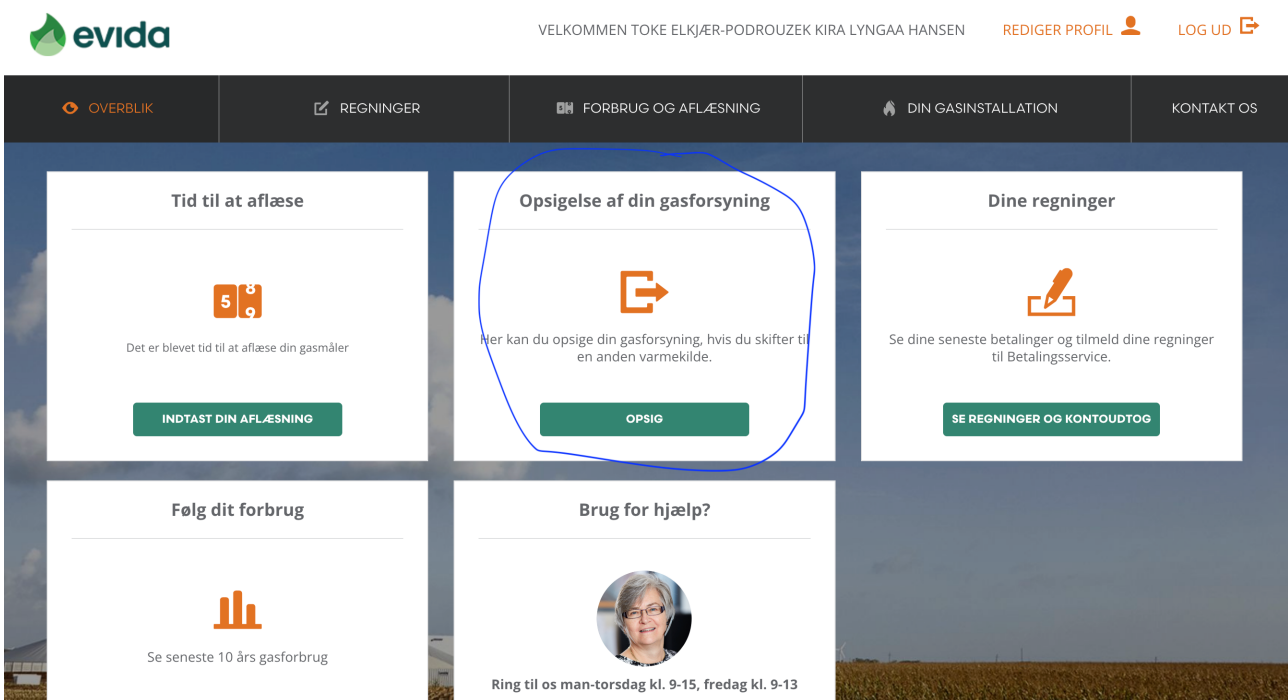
evida

VELKOMMEN TOKE ELKJÆR-PODROUZEK KIRA LYNGAA HANSEN REDIGER PROFIL LOG UD

OVERBLIK REGNINGER FORBRUG OG AFLÆSNING DIN GASINSTALLATION KONTAKT OS

Tid til at aflæse

5 8 9

Det er blevet tid til at aflæse din gasmåler

INDTAST DIN AFLÆSNING

Opsigelse af din gasforsyning

Her kan du opsige din gasforsyning, hvis du skifter til en anden varmekilde.

OPSIG

Dine regninger

Se dine seneste betalinger og tilmeld dine regninger til Betalingsservice.

SE REGNINGER OG KONTOUDTOG

Følg dit forbrug

Se seneste 10 års gasforbrug

Brug for hjælp?

Ring til os man-torsdag kl. 9-15, fredag kl. 9-13